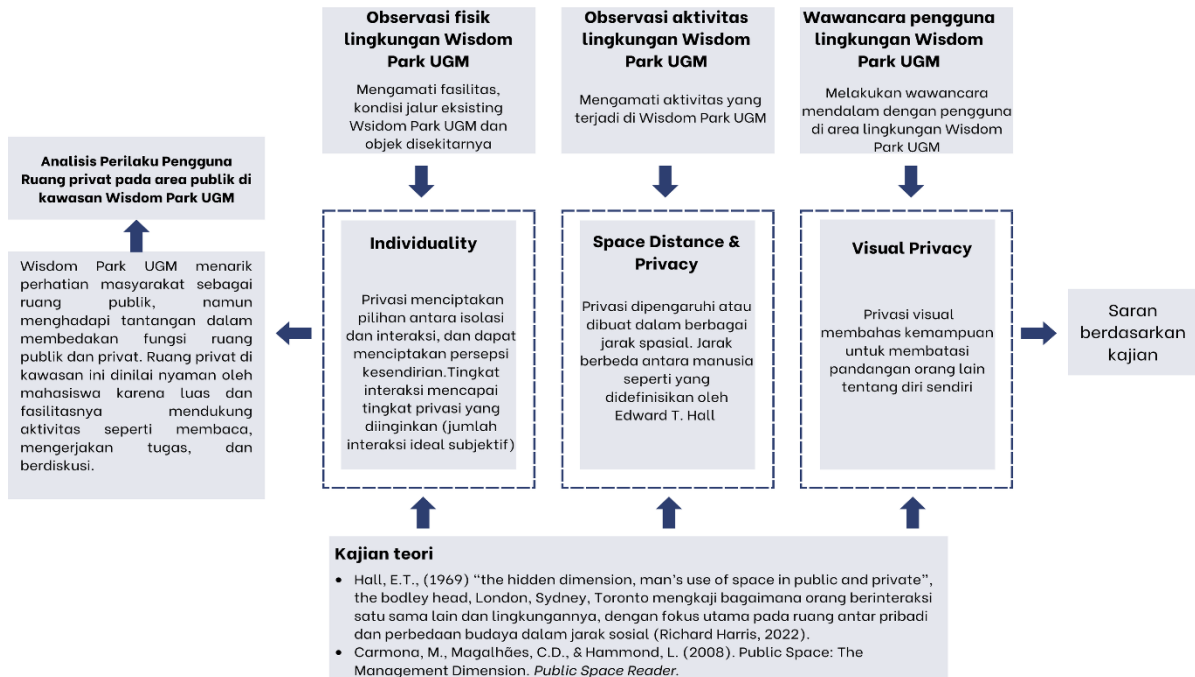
Observasi fisik lingkungan Wisdom Park UGM

Mengamati fasilitas, kondisi jalur eksisting Wsidom Park UGM dan objek disekitarnya

Observasi aktivitas lingkungan Wisdom Park UGM

Mengamati aktivitas yang terjadi di Wisdom Park UGM

Wawancara pengguna lingkungan Wisdom Park UGM

Melakukan wawancara mendalam dengan pengguna di area lingkungan Wisdom Park UGM

Analisis Perilaku Pengguna Ruang privat pada area publik di kawasan Wisdom Park UGM

Wisdom Park UGM menarik perhatian masyarakat sebagai ruang publik, namun menghadapi tantangan dalam membedakan fungsi ruang publik dan privat. Ruang privat di kawasan ini dinilai nyaman oleh mahasiswa karena luas dan fasilitasnya mendukung aktivitas seperti membaca, mengerjakan tugas, dan berdiskusi.

Individuality

Privasi menciptakan pilihan antara isolasi dan interaksi, dan dapat menciptakan persepsi kesendirian.Tingkat interaksi mencapai tingkat privasi yang diinginkan (jumlah interaksi ideal subjektif)

Space Distance & Privacy

Privasi dipengaruhi atau dibuat dalam berbagai jarak spasial. Jarak berbeda antara manusia seperti yang didefinisikan oleh Edward T. Hall

Visual Privacy

Privasi visual membahas kemampuan untuk membatasi pandangan orang lain tentang diri sendiri

Saran berdasarkan kajian

Kajian teori

- Hall, E.T., (1969) "the hidden dimension, man's use of space in public and private", the bodley head, London, Sydney, Toronto mengkaji bagaimana orang berinteraksi satu sama lain dan lingkungannya, dengan fokus utama pada ruang antar pribadi dan perbedaan budaya dalam jarak sosial (Richard Harris, 2022).
- Carmona, M., Magalhães, C.D., & Hammond, L. (2008). Public Space: The Management Dimension. Public Space Reader.